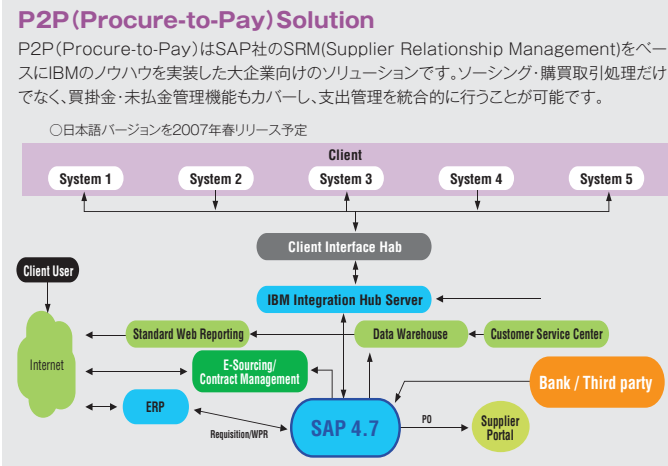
P2P(Procure-to-Pay) Solution

P2P(Procure-to-Pay)はSAP社のSRM(Supplier Relationship Management)をベースにIBMのノウハウを実装した大企業向けのソリューションです。ソーシング・購買取引処理だけでなく、買掛金・未払金管理機能もカバーし、支出管理を統合的に行うことが可能です。

○日本語バージョンを2007年春リリース予定

Client

System 1

System 2

System 3

System 4

System 5

Client Interface Hab

Client User

IBM Integration Hub Server

Standard Web Reporting

Data Warehouse

Customer Service Center

Internet

E-Sourcing/ Contract Management

Bank / Third party

ERP

SAP 4.7

PO

Supplier Portal

Requisition/WPR